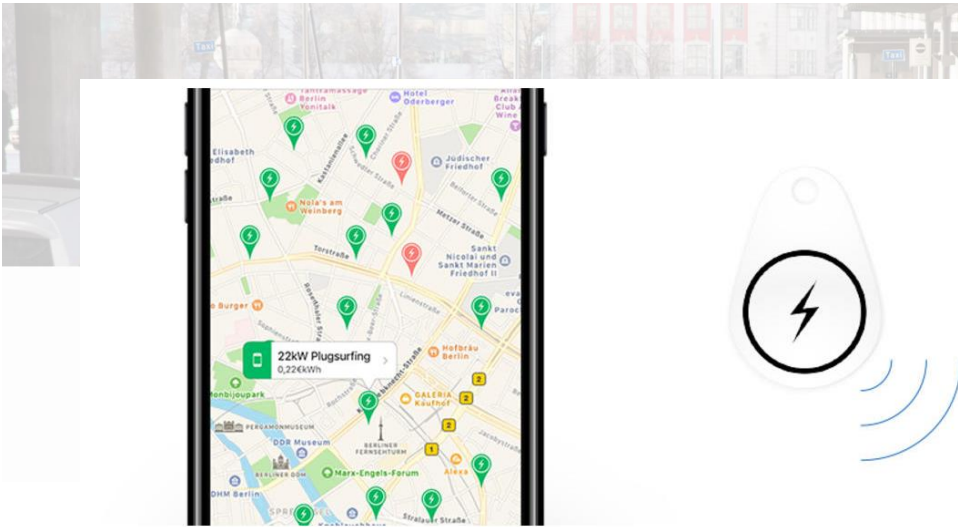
Taxi

Taxi

Thaimassage Berlin

Hotel Oderberger

Alfi Break Club Wine

Elisabeth Kirchhof

Jüdischer Friedhof

Nola's am Weinberg

Metzer Straße

Torstraße

Sankt Nicolai und Sankt Marien Friedhof II

Burger

Linienstraße

Hofbräu Berlin

22kW Plugsurfing
0,22€kWh

GALERIA Kaufhof

Monbijoupark

PERGAMONMUSEUM

DDR Museum

BERLINER FERNSEHTURM

Berliner Dom

Marx-Engels-Forum

Alexa

DHM Berlin

Stralauer Straße